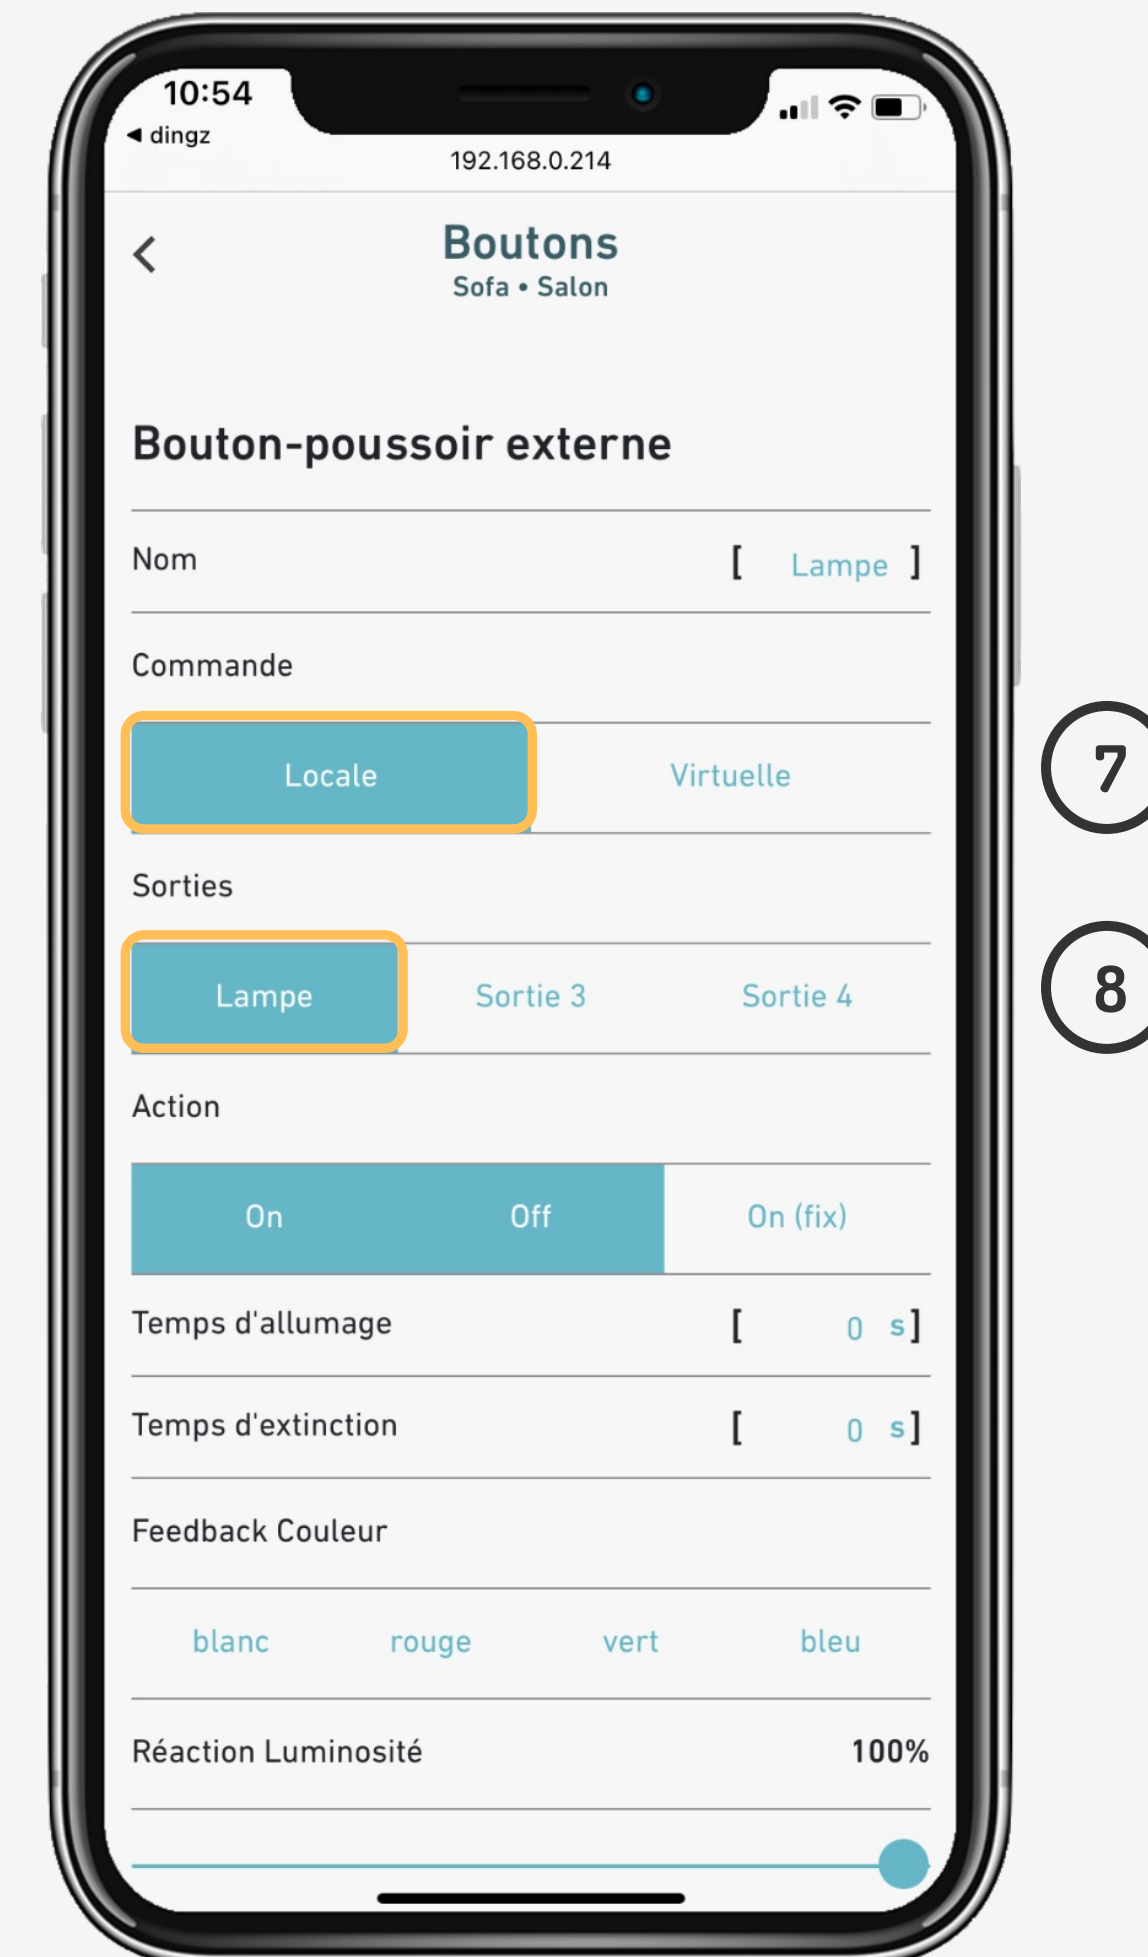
10:54
◀ dingz
192.168.0.214

Boutons
Sofa • Salon

Bouton-poussoir externe

Nom [ Lampe ]

Commande

Locale Virtuelle

7

Sorties

Lampe Sortie 3 Sortie 4

8

Action

On Off On (fix)

Temps d'allumage [ 0 s]

Temps d'extinction [ 0 s]

Feedback Couleur

blanc rouge vert bleu

Réaction Luminosité 100%